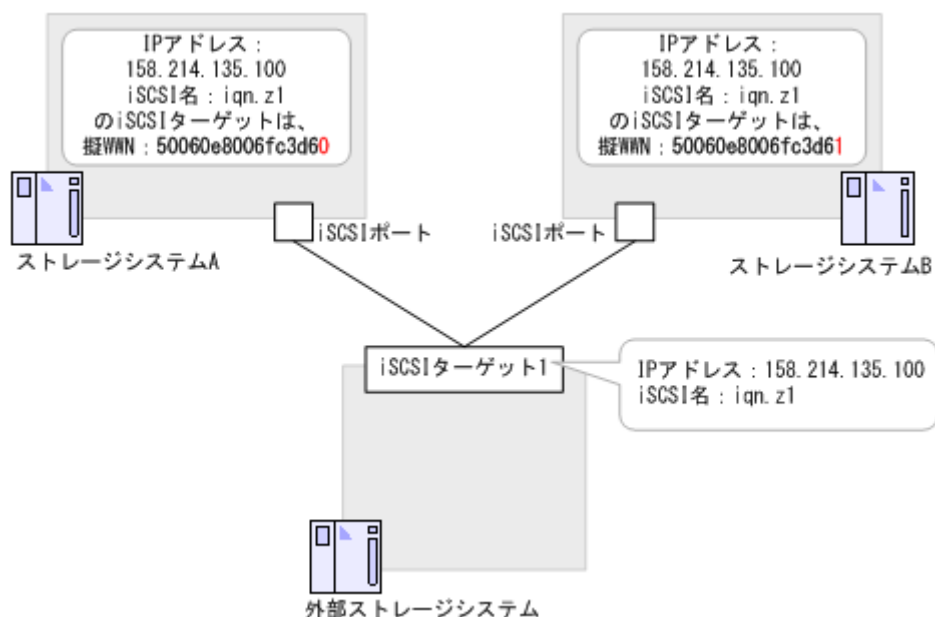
IPアドレス：
158.214.135.100
iSCSI名：iqn.z1
のiSCSIターゲットは、
擬WWN：50060e8006fc3d60

IPアドレス：
158.214.135.100
iSCSI名：iqn.z1
のiSCSIターゲットは、
擬WWN：50060e8006fc3d61

iSCSIポート

iSCSIポート

ストレージシステムA

ストレージシステムB

iSCSIターゲット1

IPアドレス：158.214.135.100
iSCSI名：iqn.z1

外部ストレージシステム